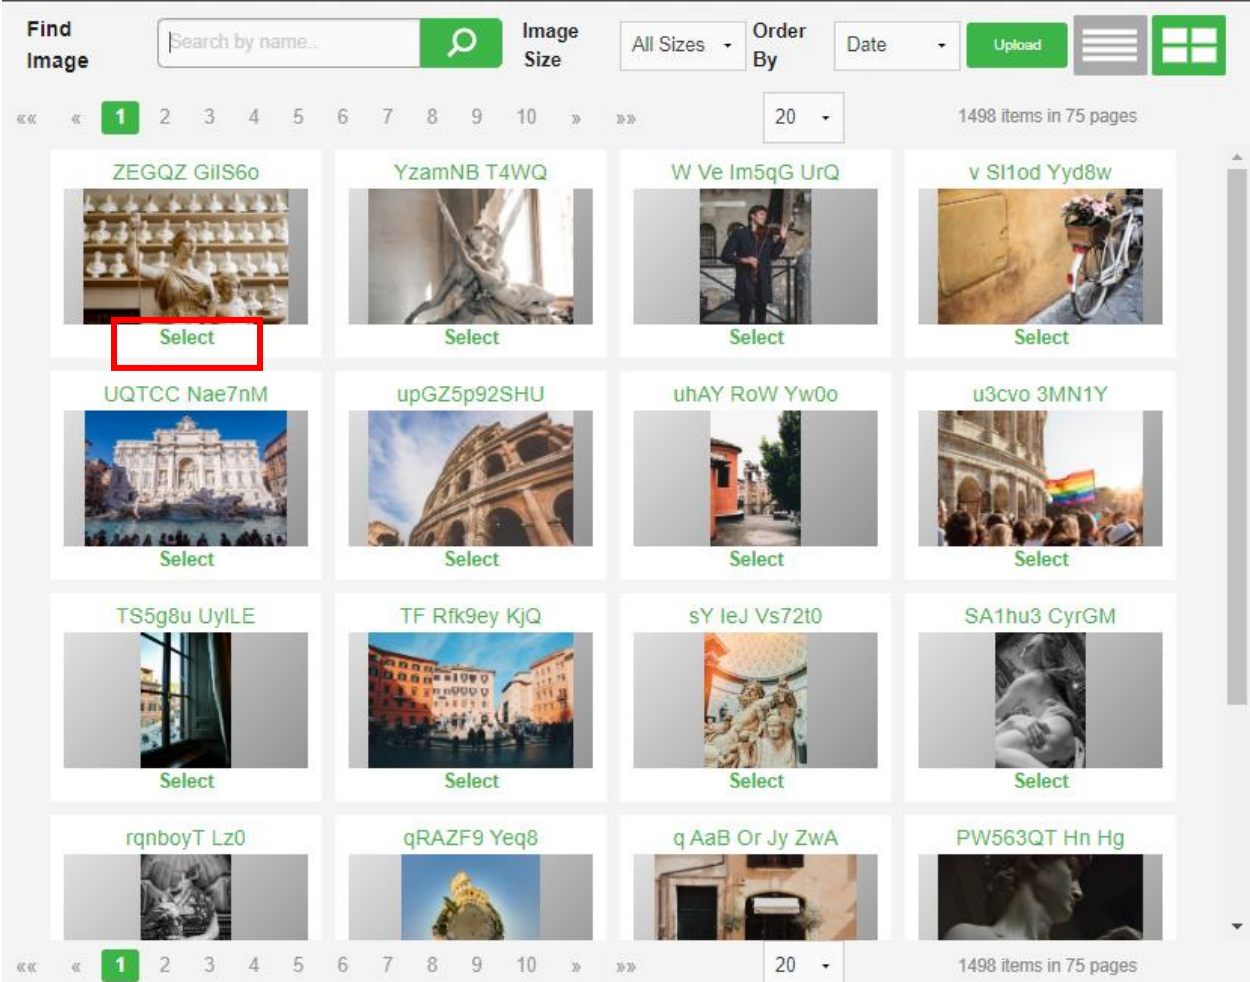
Find Image

Search by name...

Image Size

All Sizes

Order By

Date

Upload

«« « 1 2 3 4 5 6 7 8 9 10 » »»

20

1498 items in 75 pages

ZEGQZ GilS6o

Select

YzamNB T4WQ

Select

W Ve Im5qG UrQ

Select

v Sl1od Yyd8w

Select

UQTCC Nae7nM

Select

upGZ5p92SHU

Select

uhAY RoW Yw0o

Select

u3cvo 3MN1Y

Select

TS5g8u UylLE

Select

TF Rfk9ey KjQ

Select

sY leJ Vs72t0

Select

SA1hu3 CyrGM

Select

rqnboyT Lz0

qRAZF9 Yeq8

q AaB Or Jy ZwA

PW563QT Hn Hg

«« « 1 2 3 4 5 6 7 8 9 10 » »»

20

1498 items in 75 pages